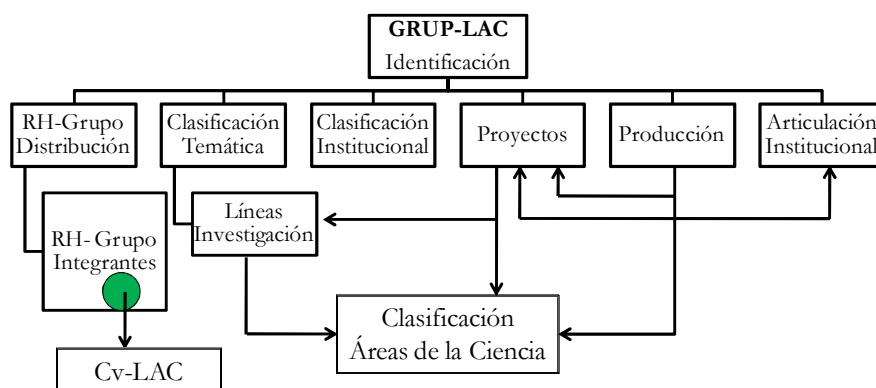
GRUP-LAC
Identificación

RH-Grupo Distribución

Clasificación Temática

Clasificación Institucional

Proyectos

Producción

Articulación Institucional

RH- Grupo Integrantes

Líneas Investigación

Clasificación Áreas de la Ciencia

Cv-LAC